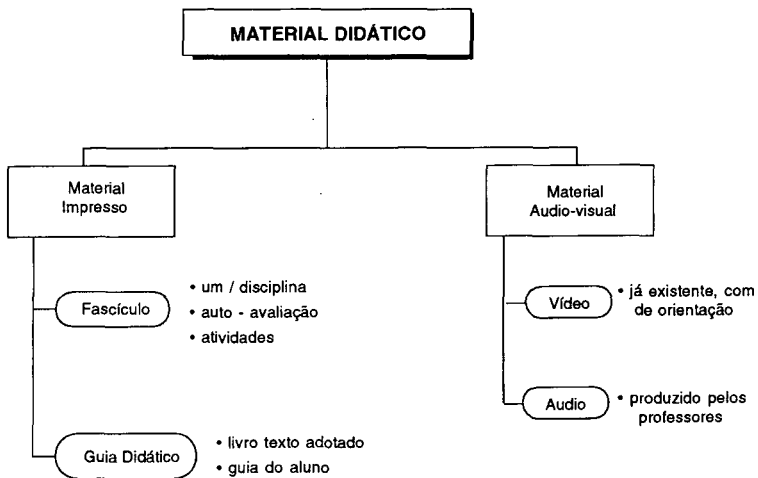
MATERIAL DIDÁTICO

Material Impresso

Fascículo
• um / disciplina
• auto - avaliação
• atividades

Guia Didático
• livro texto adotado
• guia do aluno

Material Audio-visual

Vídeo
• já existente, com de orientação

Audio
• produzido pelos professores